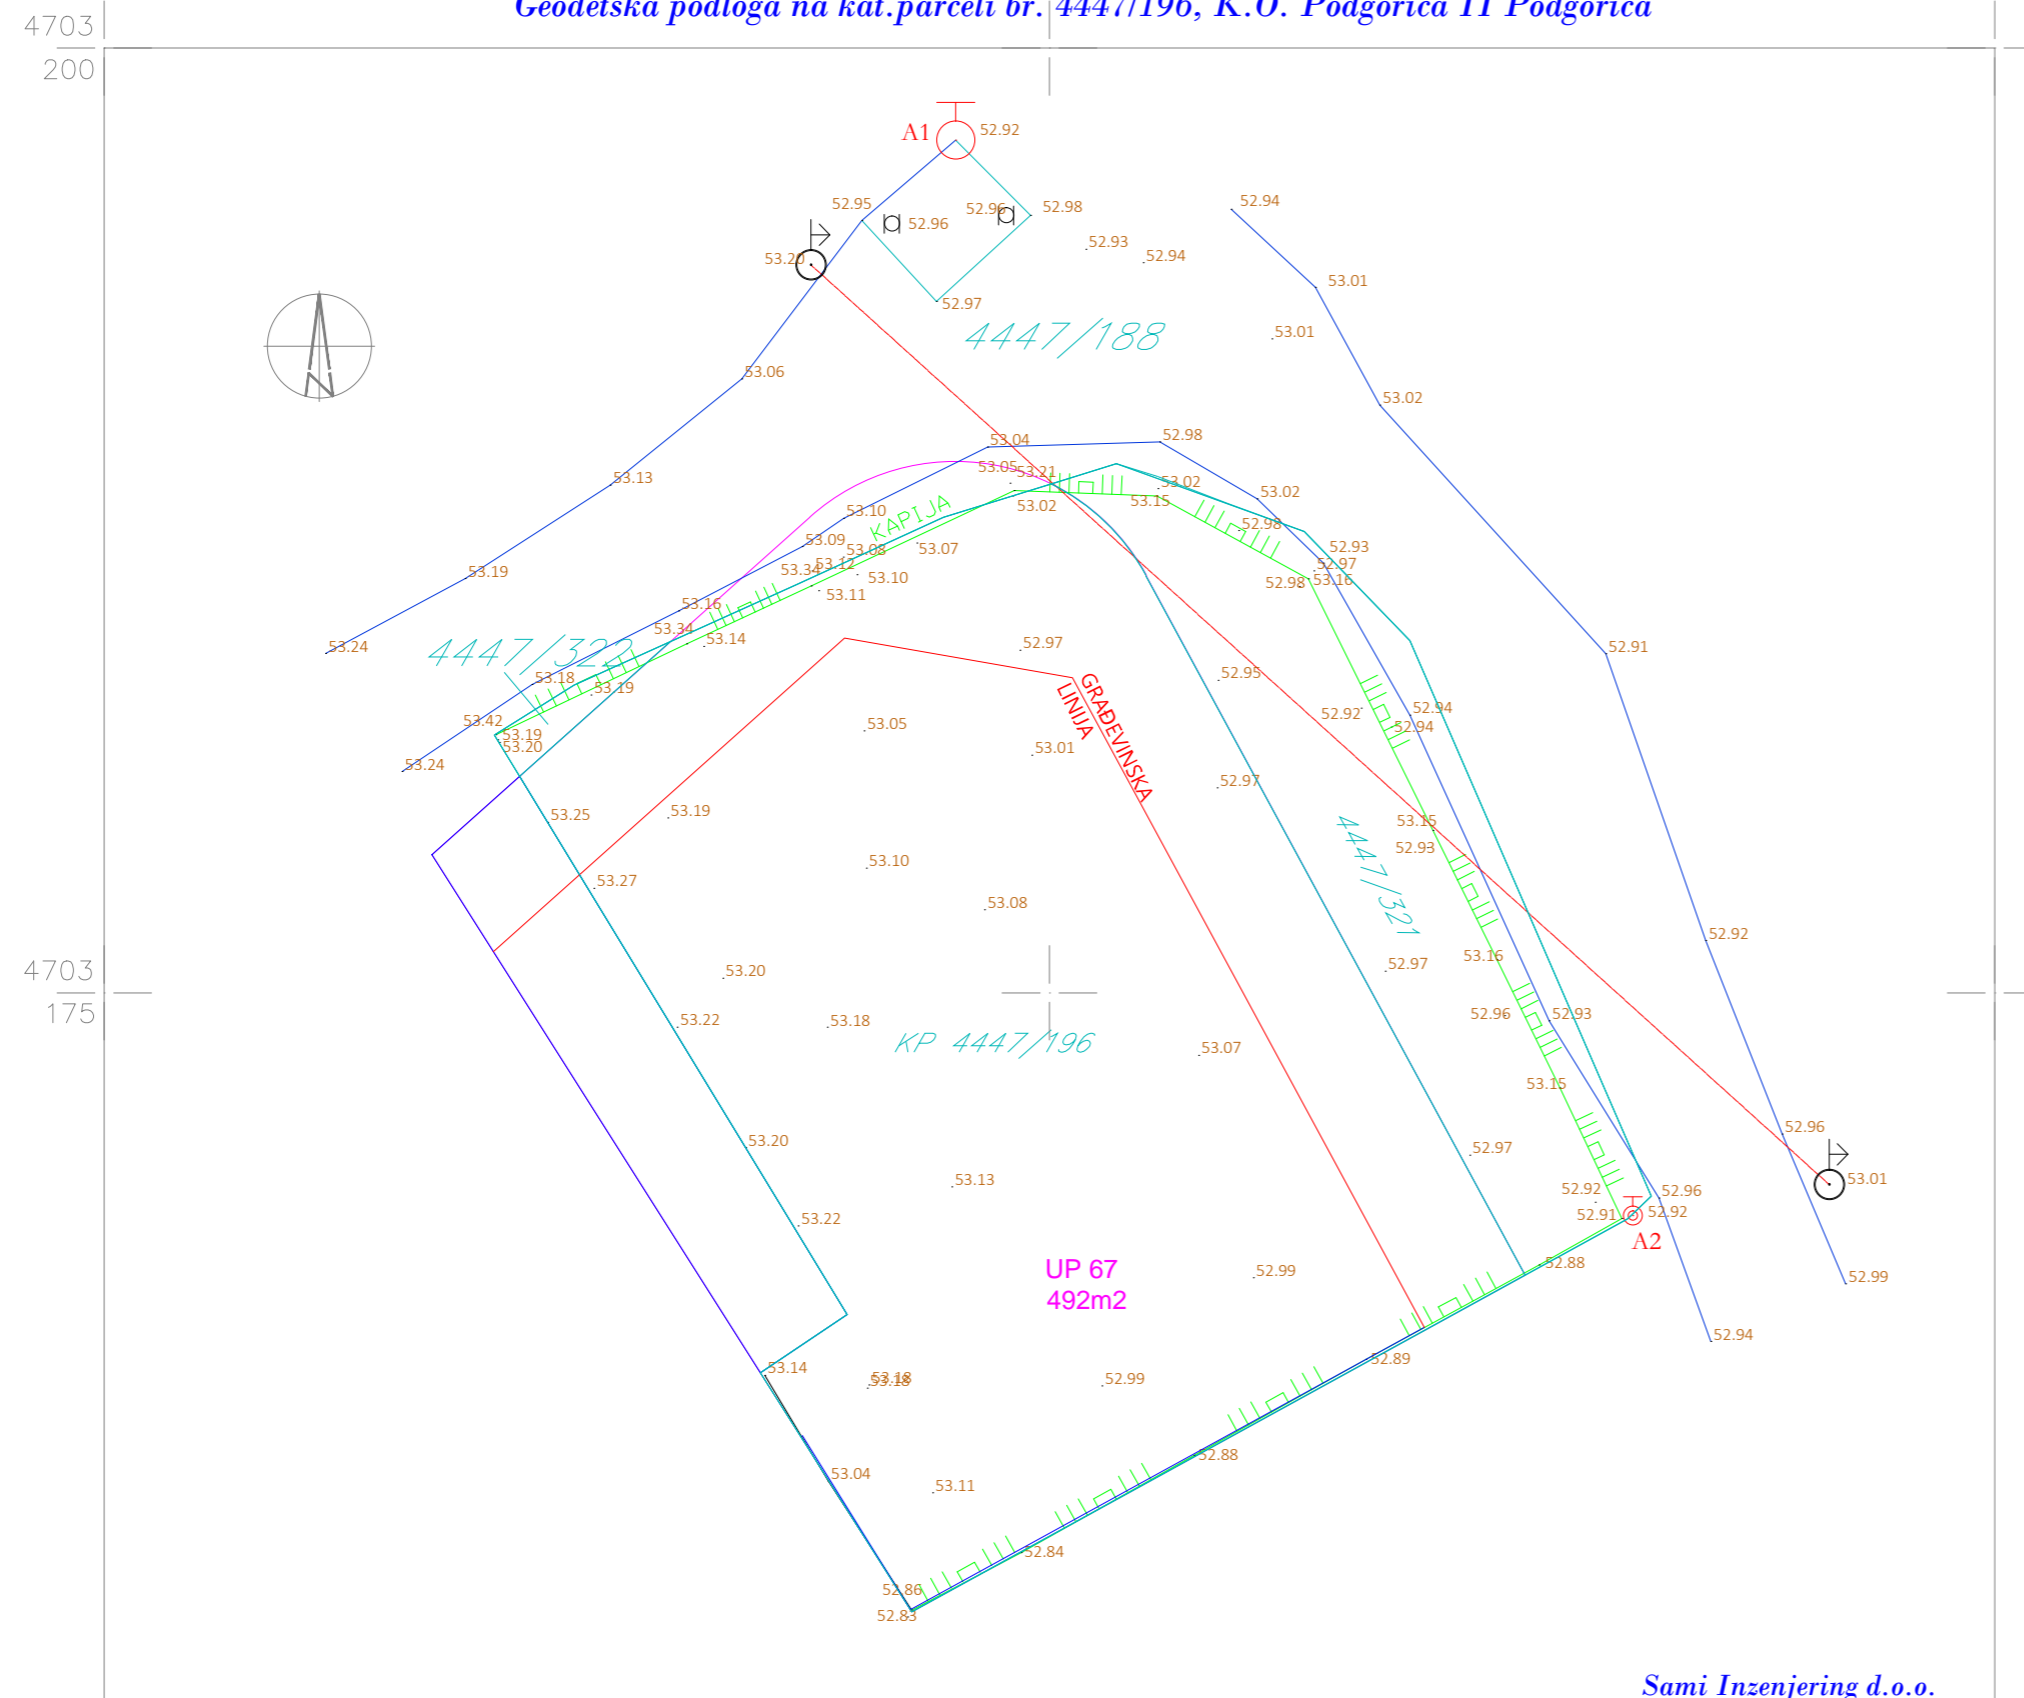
Geodetska podloga na kat.parceli br. 4447/196, K.O. Podgorica II Podgorica

4703
200

4703
175

A1
52.92
52.95
52.96
52.96
52.98
52.94
52.93
52.94
53.20
52.97
53.01
4447/188
53.01
53.06
53.02
53.13
53.04
52.98
53.05
53.21
53.02
53.02
53.15
53.02
52.98
53.10
KAPIJA
53.09
53.08
53.07
52.93
52.97
53.19
53.34
53.12
53.10
52.98
53.16
53.11
53.16
52.91
53.24
53.34
53.14
4447/322
52.97
53.18
53.19
52.95
GRAĐEVINSKA LINIJA
53.42
53.19
53.20
53.05
52.92
52.94
52.94
53.24
53.01
52.97
53.25
53.19
4447/321
53.15
52.93
53.10
53.27
53.08
52.92
53.16
52.97
53.20
52.96
52.93
53.22
53.18
KP 4447/196
53.07
53.15
53.20
52.97
52.96
53.13
52.92
52.96
53.01
52.91
52.92
A2
53.22
UP 67
492m2
52.88
52.99
52.99
52.94
52.89
53.14
53.18
53.18
52.99
52.88
53.04
53.11
52.84
52.86
52.83
Sami Inzenjering d.o.o.